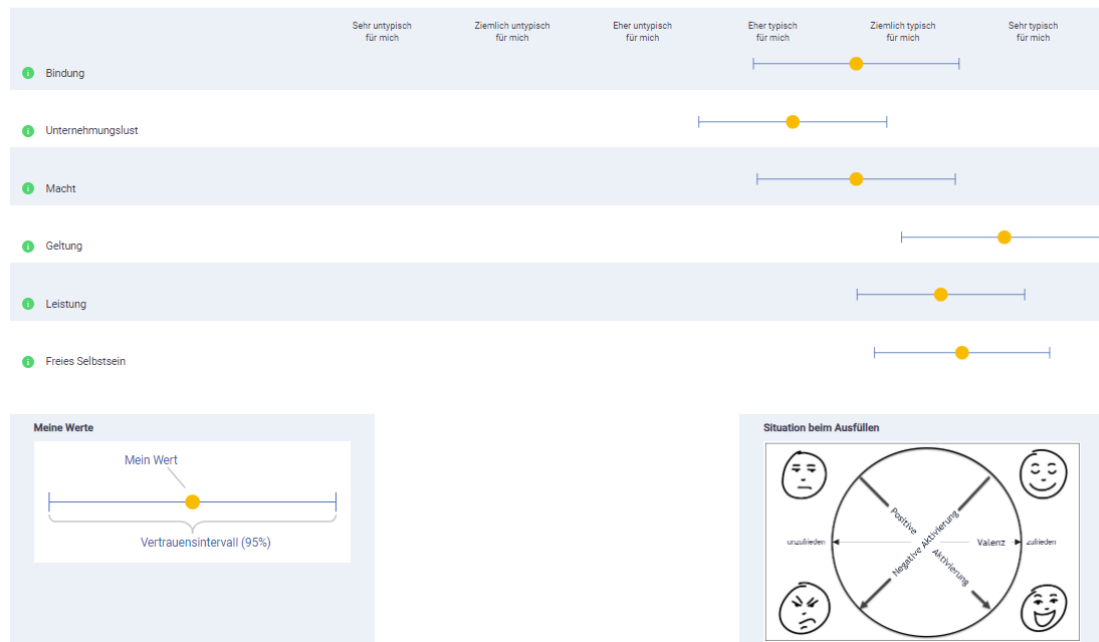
| | Sehr untypisch für mich | Ziemlich untypisch für mich | Eher untypisch für mich | Eher typisch für mich | Ziemlich typisch für mich | Sehr typisch für mich |
|---|---|---|---|---|---|---|
| Bindung | | | | | | |
| Unternehmungslust | | | | | | |
| Macht | | | | | | |
| Geltung | | | | | | |
| Leistung | | | | | | |
| Freies Selbstsein | | | | | | |

Meine Werte

Mein Wert

Vertrauensintervall (95%)

Situation beim Ausfüllen

Positive Aktivierung

Negative Aktivierung

Valenz

unzufrieden

zufrieden